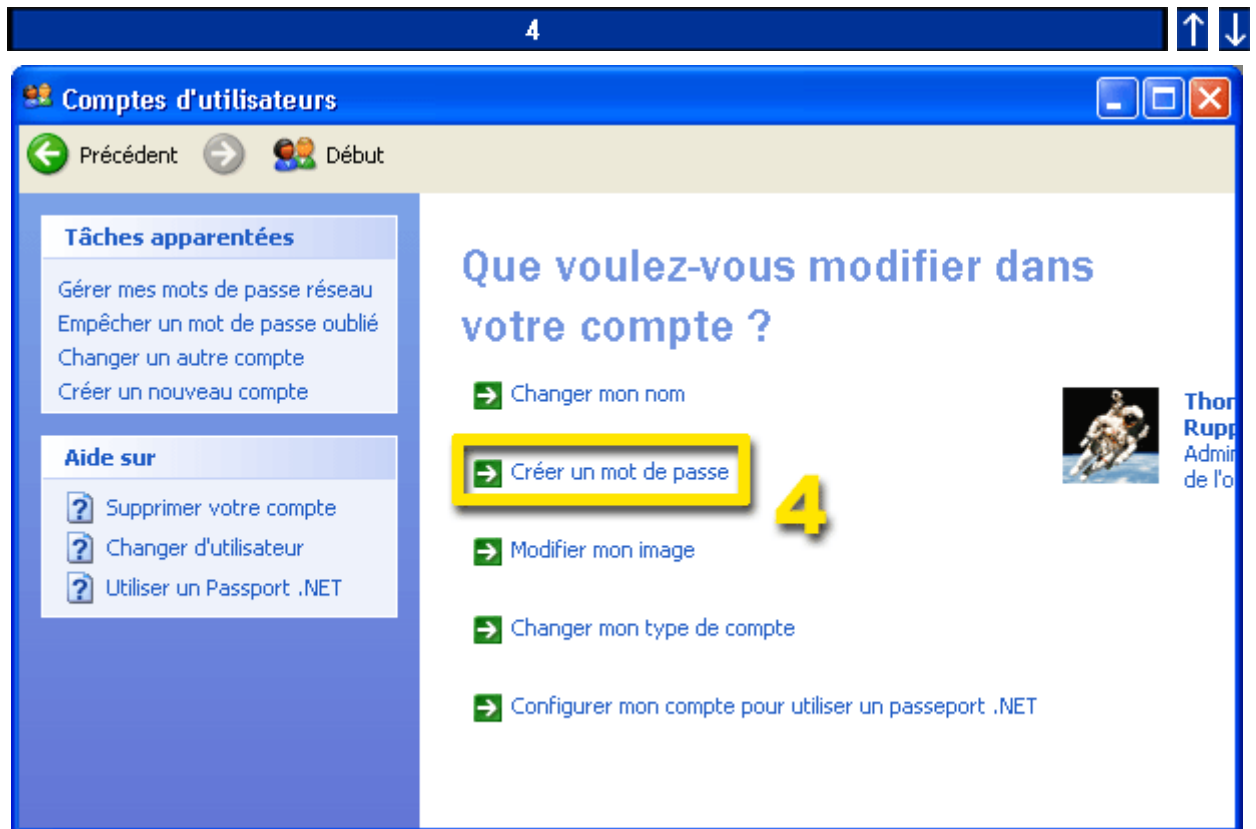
4

Comptes d'utilisateurs

Précédent

Début

Tâches apparentées

Gérer mes mots de passe réseau

Empêcher un mot de passe oublié

Changer un autre compte

Créer un nouveau compte

Aide sur

Supprimer votre compte

Changer d'utilisateur

Utiliser un Passport .NET

Que voulez-vous modifier dans votre compte ?

Changer mon nom

Créer un mot de passe

4

Modifier mon image

Changer mon type de compte

Configurer mon compte pour utiliser un passeport .NET

Thom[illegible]
Rupp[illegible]
Admin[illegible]
de l'o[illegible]